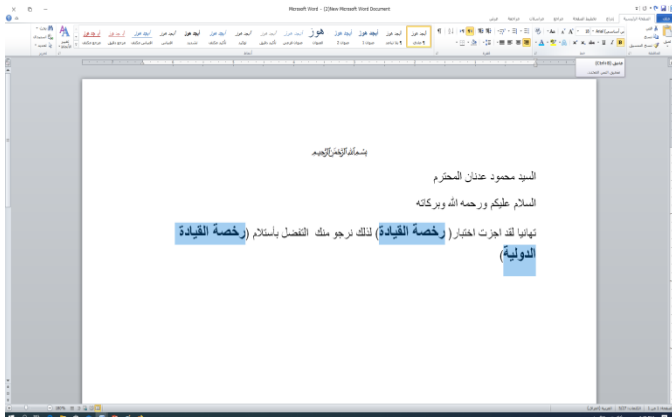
Microsoft Word - (2)New Microsoft Word Document

بسم الله الرحمن الرحيم

السيد محمود عدنان المحترم

السلام عليكم ورحمه الله وبركاته

تهانيا لقد اجزت اختبار ( رخصة القيادة) لذلك نرجو منك التفضل باستلام (رخصة القيادة الدولية)